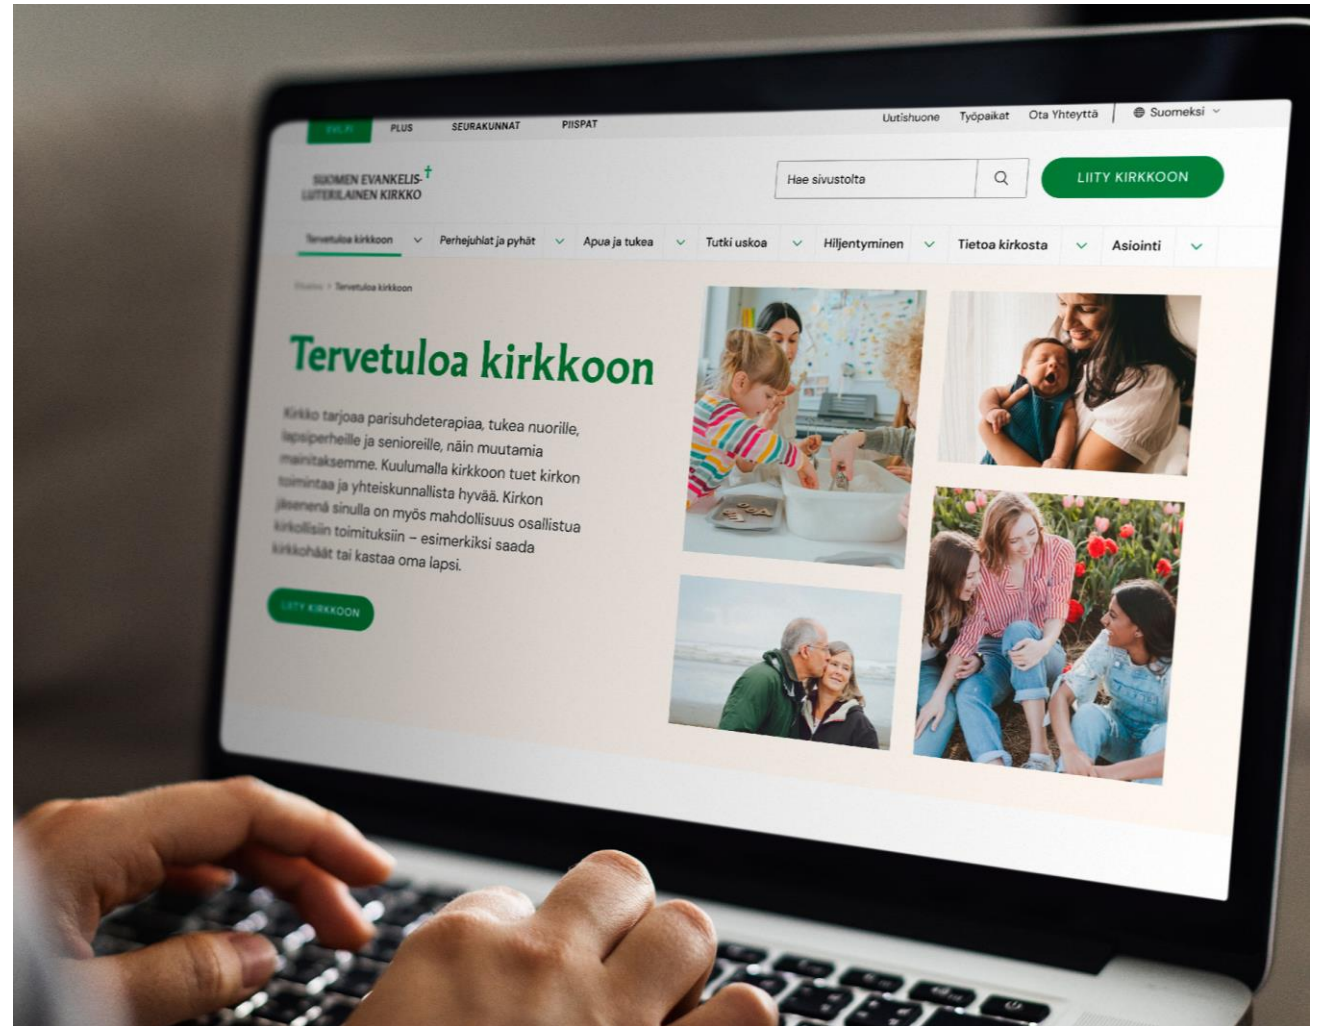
EVL.FI PLUS SEURAKUNNAT PIISPAT

Uutishuone Työpaikat Ota Yhteyttä Suomeksi

SUOMEN EVANKELIS-LUTERILAINEN KIRKKO

Hae sivustolta

LIITY KIRKKOON

Tervetuloa kirkkoon Perhejuhlat ja pyhät Apua ja tukea Tutki uskoa Hiljentyminen Tietoa kirkosta Asiointi

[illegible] > Tervetuloa kirkkoon

Tervetuloa kirkkoon

Kirkko tarjoaa parisuhdeterapiaa, tukea nuorille, lapsiperheille ja senioreille, näin muutamia mainitaksemme. Kuulumalla kirkkoon tuet kirkon toimintaa ja yhteiskunnallista hyvää. Kirkon jäsenenä sinulla on myös mahdollisuus osallistua kirkollisiin toimituksiin – esimerkiksi saada kirkkohäät tai kastaa oma lapsi.

LIITY KIRKKOON